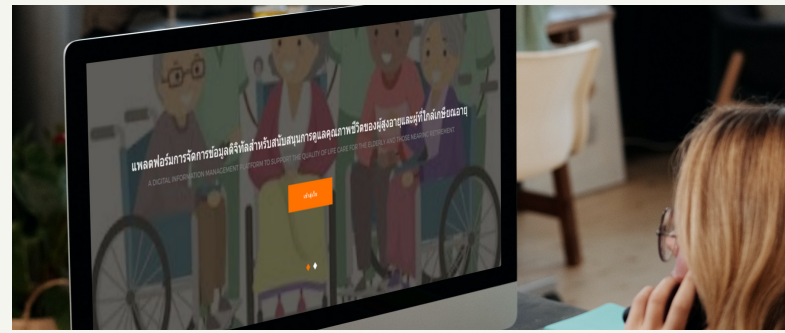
แพลตฟอร์มการจัดการข้อมูลดิจิทัลสำหรับสนับสนุนการดูแลคุณภาพชีวิตของผู้สูงอายุและผู้ที่ใกล้เกษียณอายุ

A DIGITAL INFORMATION MANAGEMENT PLATFORM TO SUPPORT THE QUALITY OF LIFE CARE FOR THE ELDERLY AND THOSE NEARING RETIREMENT

เข้าสู่ระบบ